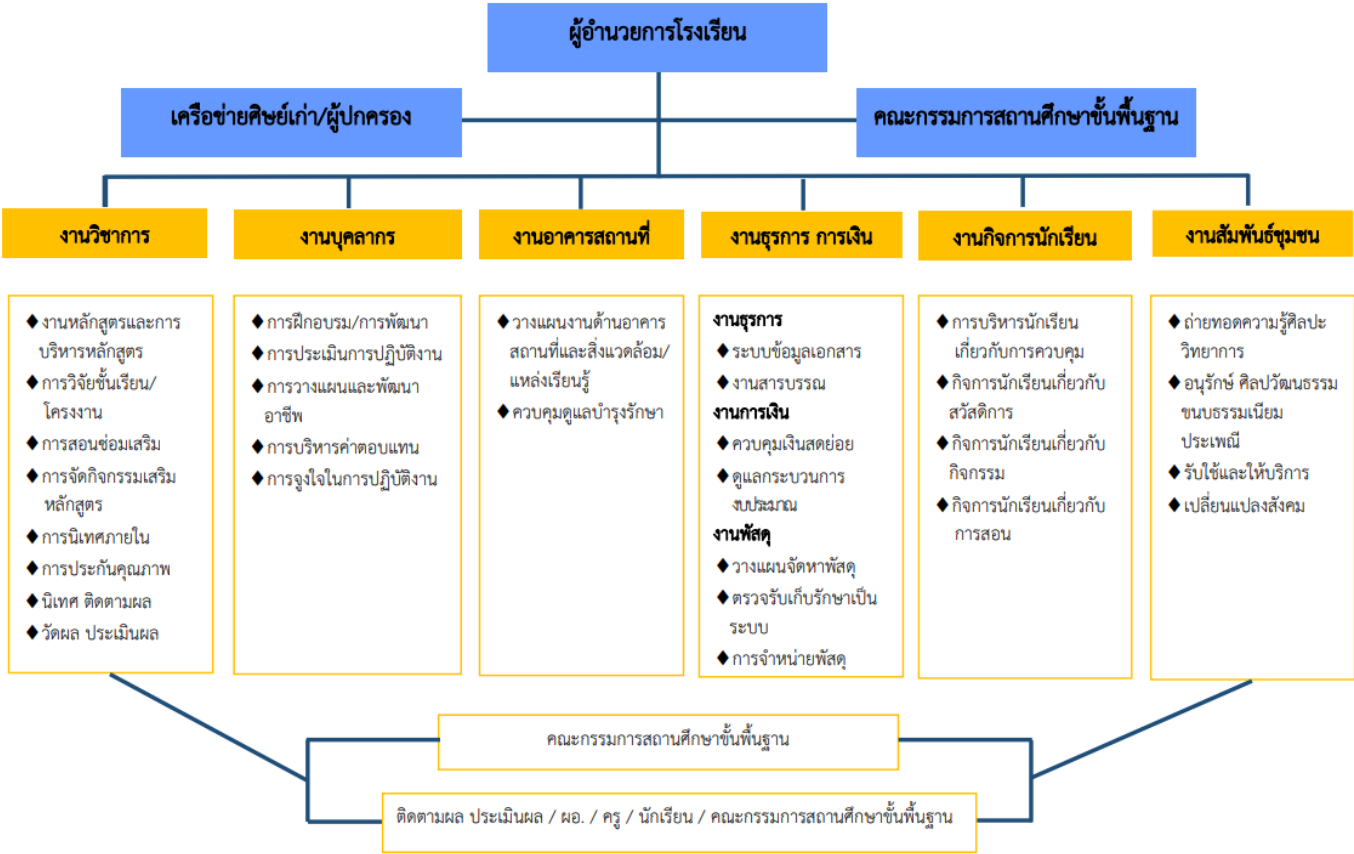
ผู้อำนวยการโรงเรียน

เครือข่ายศิษย์เก่า/ผู้ปกครอง

คณะกรรมการสถานศึกษาขั้นพื้นฐาน

งานวิชาการ

◆ งานหลักสูตรและการบริหารหลักสูตร
◆ การวิจัยชั้นเรียน/โครงงาน
◆ การสอนซ่อมเสริม
◆ การจัดกิจกรรมเสริมหลักสูตร
◆ การนิเทศภายใน
◆ การประกันคุณภาพ
◆ นิเทศ ติดตามผล
◆ วัดผล ประเมินผล

งานบุคลากร

◆ การฝึกอบรม/การพัฒนา
◆ การประเมินการปฏิบัติงาน
◆ การวางแผนและพัฒนาอาชีพ
◆ การบริหารค่าตอบแทน
◆ การจูงใจในการปฏิบัติงาน

งานอาคารสถานที่

◆ วางแผนงานด้านอาคารสถานที่และสิ่งแวดล้อม/แหล่งเรียนรู้
◆ ควบคุมดูแลบำรุงรักษา

งานธุรการ การเงิน

งานธุรการ
◆ ระบบข้อมูลเอกสาร
◆ งานสารบรรณ
งานการเงิน
◆ ควบคุมเงินสดย่อย
◆ ดูแลกระบวนการงบประมาณ
งานพัสดุ
◆ วางแผนจัดหาพัสดุ
◆ ตรวจรับเก็บรักษาเป็นระบบ
◆ การจำหน่ายพัสดุ

งานกิจการนักเรียน

◆ การบริหารนักเรียนเกี่ยวกับการควบคุม
◆ กิจการนักเรียนเกี่ยวกับสวัสดิการ
◆ กิจการนักเรียนเกี่ยวกับกิจกรรม
◆ กิจการนักเรียนเกี่ยวกับการสอน

งานสัมพันธ์ชุมชน

◆ ถ่ายทอดความรู้ศิลปะวิทยาการ
◆ อนุรักษ์ ศิลปวัฒนธรรม ขนบธรรมเนียมประเพณี
◆ รับใช้และให้บริการ
◆ เปลี่ยนแปลงสังคม

คณะกรรมการสถานศึกษาขั้นพื้นฐาน

ติดตามผล ประเมินผล / ผอ. / ครู / นักเรียน / คณะกรรมการสถานศึกษาขั้นพื้นฐาน